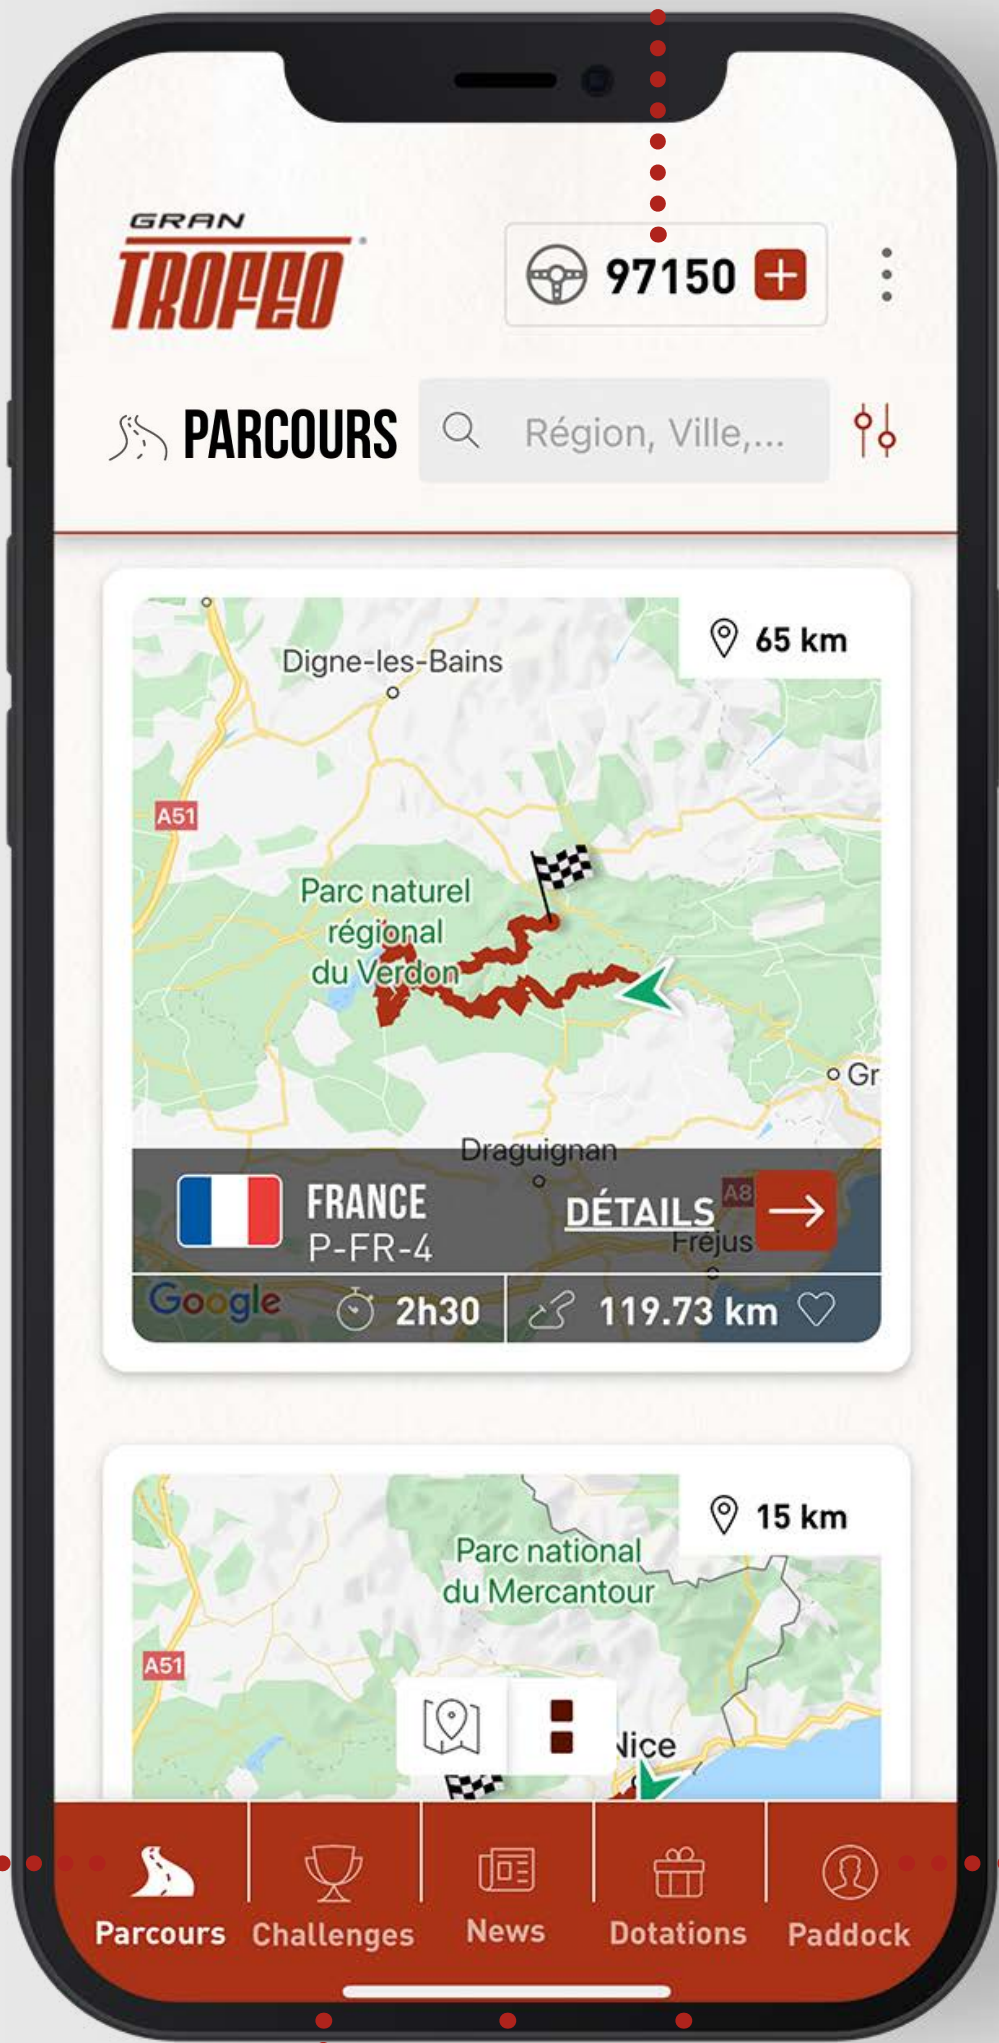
GRAN TROFEO

97150

PARCOURS

Région, Ville,...

65 km

Digne-les-Bains

A51

Parc naturel régional du Verdon

Gr

Draguignan

FRANCE
P-FR-4

DÉTAILS

A8

Fréjus

Google

2h30

119.73 km

15 km

Parc national du Mercantour

A51

Nice

Parcours

Challenges

News

Dotations

Paddock